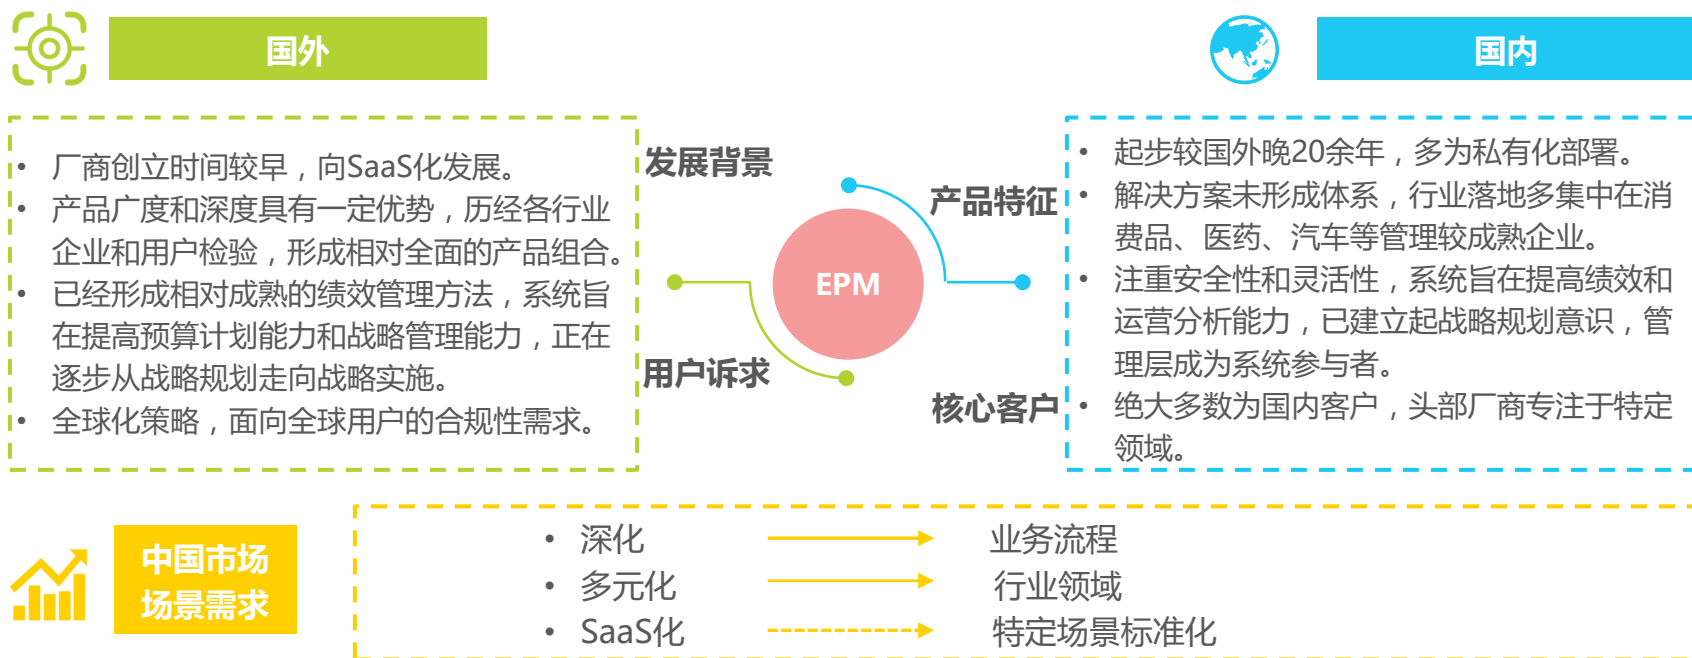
国外

国内

• 厂商创立时间较早，向SaaS化发展。
• 产品广度和深度具有一定优势，历经各行业企业和用户检验，形成相对全面的产品组合。
• 已经形成相对成熟的绩效管理方法，系统旨在提高预算计划能力和战略管理能力，正在逐步从战略规划走向战略实施。
• 全球化策略，面向全球用户的合规性需求。

发展背景

产品特征

EPM

用户诉求

核心客户

• 起步较国外晚20余年，多为私有化部署。
• 解决方案未形成体系，行业落地多集中在消费品、医药、汽车等管理较成熟企业。
• 注重安全性和灵活性，系统旨在提高绩效和运营分析能力，已建立起战略规划意识，管理层成为系统参与者。
• 绝大多数为国内客户，头部厂商专注于特定领域。

中国市场场景需求

• 深化 业务流程
• 多元化 行业领域
• SaaS化 特定场景标准化